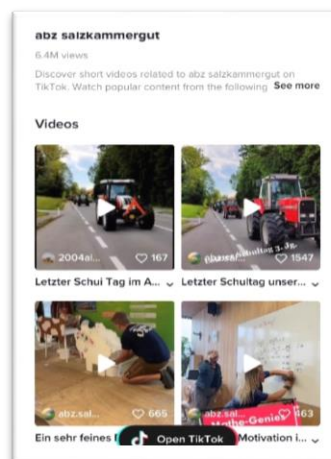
abz salzkammergut

6.4M views

Discover short videos related to abz salzkammergut on TikTok. Watch popular content from the following See more

Videos

2004al... 167

Letzter Schui Tag im A...

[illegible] 1547

Letzter Schultag unser...

abz.sal... 665

Ein sehr feines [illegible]

abz.sal... 663

Mathe-Genies

Motivation i...

Open TikTok